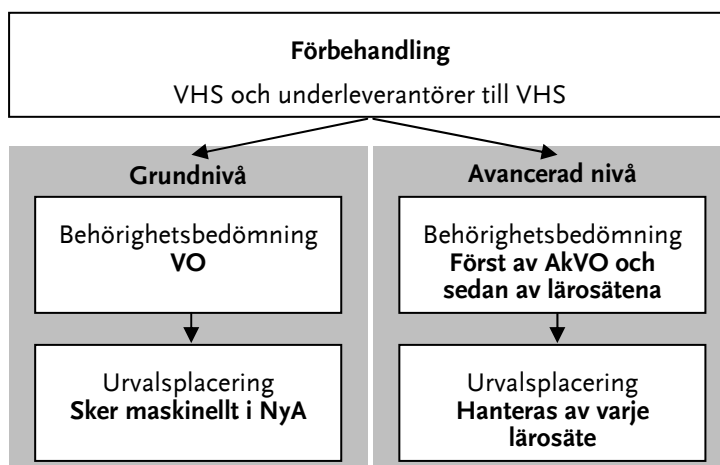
**Förbehandling**
VHS och underleverantörer till VHS

**Grundnivå**

Behörighetsbedömning
**VO**

Urvalsplacering
**Sker maskinellt i NyA**

**Avancerad nivå**

Behörighetsbedömning
**Först av AkVO och sedan av lärosätena**

Urvalsplacering
**Hanteras av varje lärosäte**